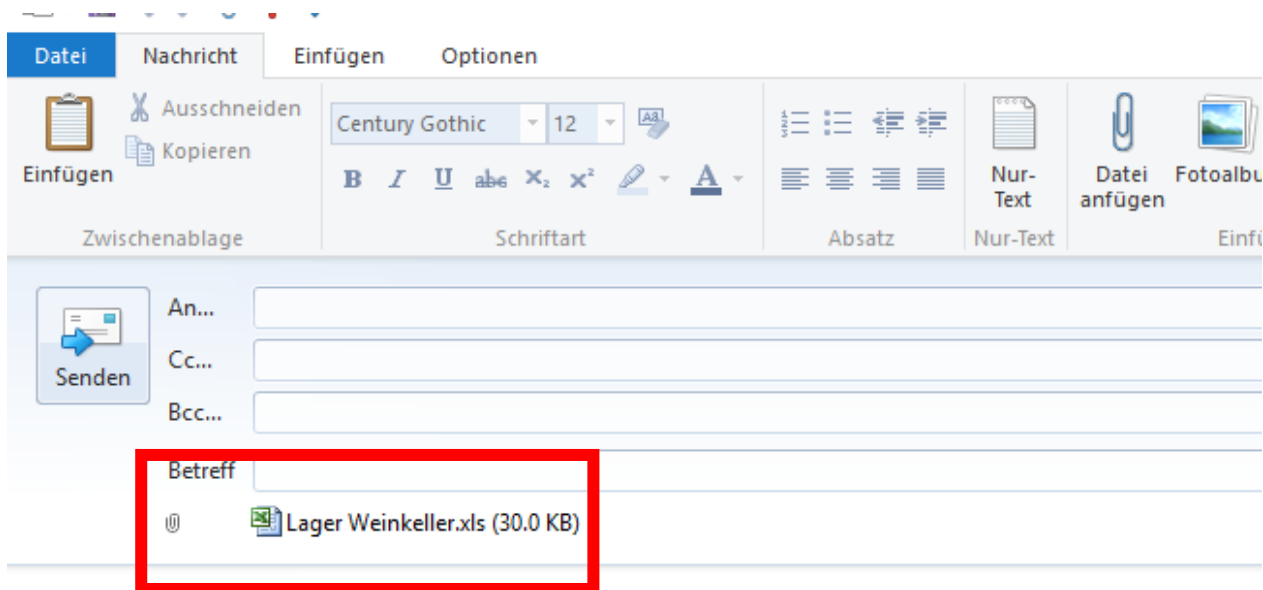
Datei Nachricht Einfügen Optionen

Einfügen
Ausschneiden
Kopieren
Zwischenablage

Century Gothic 12
B I U abc $X_2$ $X^2$ A
Schriftart

Absatz

Nur-Text
Nur-Text

Datei anfügen
Fotoalbu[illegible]
Einfü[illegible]

Senden
An...
Cc...
Bcc...
Betreff

Lager Weinkeller.xls (30.0 KB)